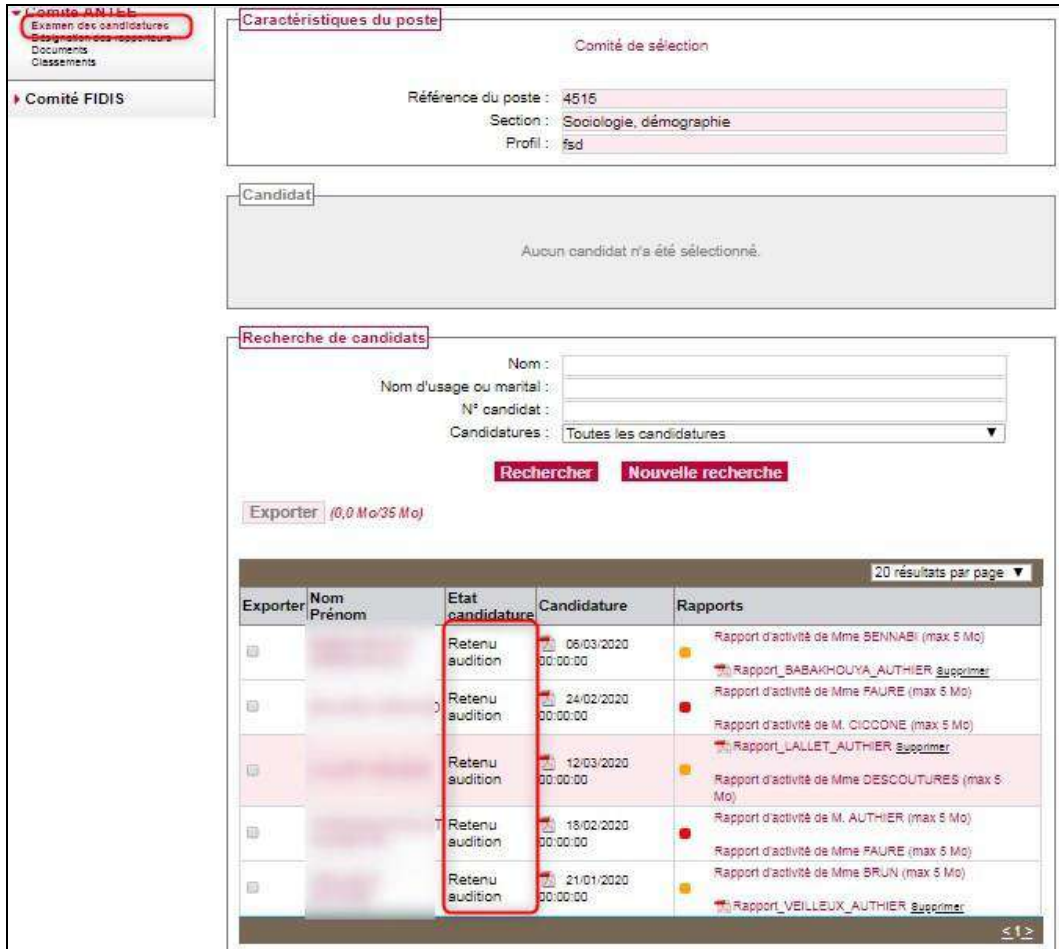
Comité ANTEE
Examen des candidatures
Désignation des rapporteurs
Documents
Classements

Comité FIDIS

Caractéristiques du poste

Comité de sélection

Référence du poste : 4515
Section : Sociologie, démographie
Profil : fsd

Candidat

Aucun candidat n'a été sélectionné.

Recherche de candidats

Nom :
Nom d'usage ou marital :
N° candidat :
Candidatures : Toutes les candidatures

Rechercher Nouvelle recherche

Exporter (0,0 Mo/35 Mo)

20 résultats par page

| Exporter | Nom Prénom | Etat candidature | Candidature | Rapports |
|---|---|---|---|---|
| | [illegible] | Retenu audition | 06/03/2020 00:00:00 | Rapport d'activité de Mme BENNABI (max 5 Mo) Rapport_BABAKHOUYA_AUTHIER Supprimer |
| | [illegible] | Retenu audition | 24/02/2020 00:00:00 | Rapport d'activité de Mme FAURE (max 5 Mo) Rapport d'activité de M. CICCONE (max 5 Mo) |
| | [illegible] | Retenu audition | 12/03/2020 00:00:00 | Rapport_LALLET_AUTHIER Supprimer Rapport d'activité de Mme DESCOUTURES (max 5 Mo) |
| | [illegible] | Retenu audition | 18/02/2020 00:00:00 | Rapport d'activité de M. AUTHIER (max 5 Mo) Rapport d'activité de Mme FAURE (max 5 Mo) |
| | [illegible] | Retenu audition | 21/01/2020 00:00:00 | Rapport d'activité de Mme BRUN (max 5 Mo) Rapport_VEILLEUX_AUTHIER Supprimer |

≤1≥